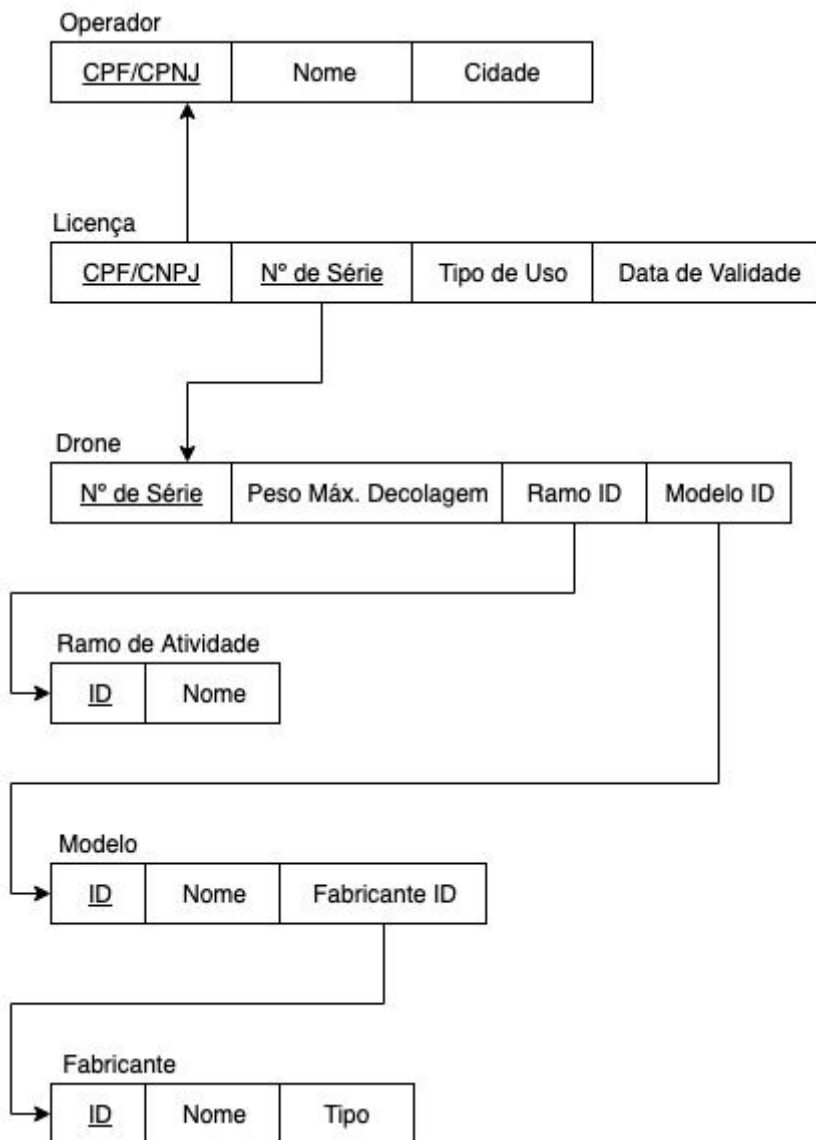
Operador

| CPF/CPNJ | Nome | Cidade |
|---|---|---|

Licença

| CPF/CNPJ | Nº de Série | Tipo de Uso | Data de Validade |
|---|---|---|---|

Drone

| Nº de Série | Peso Máx. Decolagem | Ramo ID | Modelo ID |
|---|---|---|---|

Ramo de Atividade

| ID | Nome |
|---|---|

Modelo

| ID | Nome | Fabricante ID |
|---|---|---|

Fabricante

| ID | Nome | Tipo |
|---|---|---|